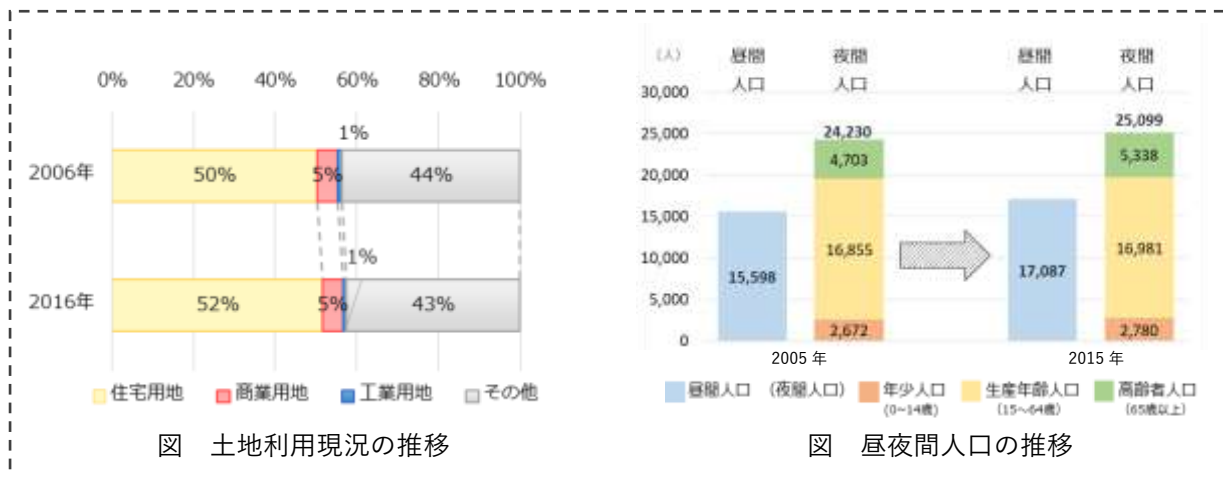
0%　20%　40%　60%　80%　100%

1%

2006年　50%　5%　44%

1%

2016年　52%　5%　43%

住宅用地　商業用地　工業用地　その他

図　土地利用現況の推移

(人)　昼間人口　夜間人口　昼間人口　夜間人口

30,000
25,000
20,000
15,000
10,000
5,000
0

24,230
4,703
16,855
2,672
15,598

25,099
5,338
16,981
2,780
17,087

2005 年　2015 年

昼間人口　(夜間人口)　年少人口 (0~14歳)　生産年齢人口 (15~64歳)　高齢者人口 (65歳以上)

図　昼夜間人口の推移